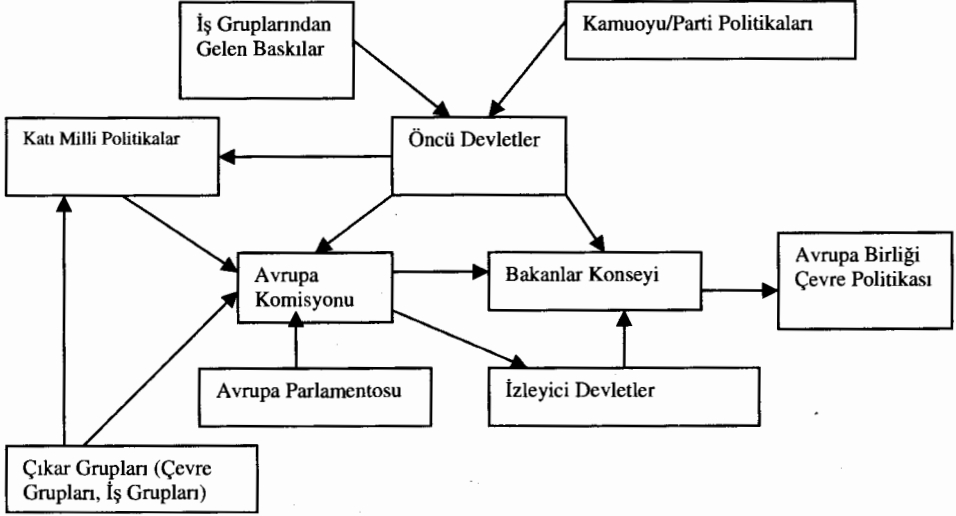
İş Gruplarından Gelen Baskılar

Kamuoyu/Parti Politikaları

Katı Milli Politikalar

Öncü Devletler

Avrupa Komisyonu

Bakanlar Konseyi

Avrupa Birliği Çevre Politikası

Avrupa Parlamentosu

İzleyici Devletler

Çıkar Grupları (Çevre Grupları, İş Grupları)